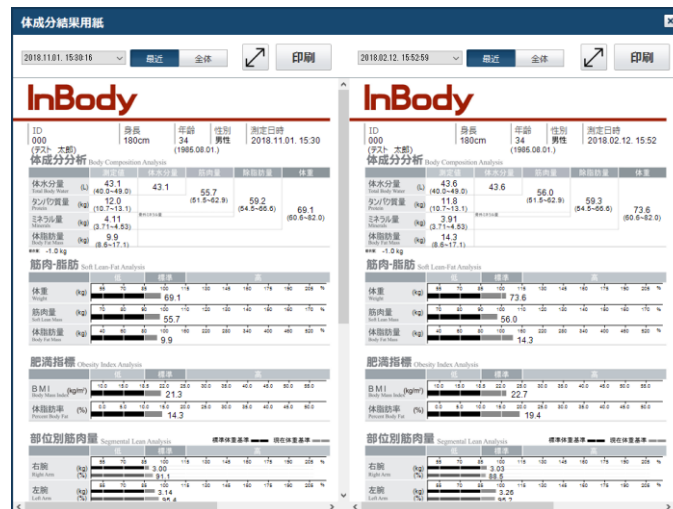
体成分結果用紙

2018.11.01. 15:30:16 | 最近 | 全体 | 印刷

InBody

| ID | 身長 | 年齢 | 性別 | 測定日時 |
|---|---|---|---|---|
| 000 (テスト 太郎) | 180cm | 34 (1985.08.01.) | 男性 | 2018.11.01. 15:30 |

体成分分析 Body Composition Analysis

| | | 測定値 | 体水分量 | 筋肉量 | 除脂肪量 | 体重 |
|---|---|---|---|---|---|---|
| 体水分量 Total Body Water | (L) | 43.1 (40.0~49.0) | 43.1 | 55.7 (51.5~62.9) | 59.2 (54.5~66.6) | 69.1 (60.6~82.0) |
| タンパク質量 Protein | (kg) | 12.0 (10.7~13.1) | | | | |
| ミネラル量 Minerals | (kg) | 4.11 (3.71~4.53) | | | | |
| 体脂肪量 Body Fat Mass | (kg) | 9.9 (8.7~17.1) | | | | |

-1.0 kg

筋肉-脂肪 Soft Lean-Fat Analysis

低 標準 高

体重 Weight (kg) 55 70 85 100 115 130 145 160 175 190 205 % 69.1

筋肉量 Soft Lean Mass (kg) 70 80 90 100 110 120 130 140 150 160 170 % 55.7

体脂肪量 Body Fat Mass (kg) 40 60 80 100 160 220 280 340 400 460 520 % 9.9

肥満指標 Obesity Index Analysis

低 標準 高

BMI Body Mass Index (kg/m²) 10.0 15.0 18.5 22.0 25.0 30.0 35.0 40.0 45.0 50.0 55.0 21.3

体脂肪率 Percent Body Fat (%) 0.0 5.0 10.0 15.0 20.0 25.0 30.0 35.0 40.0 45.0 50.0 14.3

部位別筋肉量 Segmental Lean Analysis 標準体重基準 現在体重基準

右腕 Right Arm (kg) (%) 3.00 91.1

左腕 Left Arm (kg) (%) 3.14 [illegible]

2018.02.12. 15:52:59 | 最近 | 全体 | 印刷

InBody

| ID | 身長 | 年齢 | 性別 | 測定日時 |
|---|---|---|---|---|
| 000 (テスト 太郎) | 180cm | 34 (1985.08.01.) | 男性 | 2018.02.12. 15:52 |

体成分分析 Body Composition Analysis

| | | 測定値 | 体水分量 | 筋肉量 | 除脂肪量 | 体重 |
|---|---|---|---|---|---|---|
| 体水分量 Total Body Water | (L) | 43.6 (40.0~49.0) | 43.6 | 56.0 (51.5~62.9) | 59.3 (54.5~66.6) | 73.6 (60.6~82.0) |
| タンパク質量 Protein | (kg) | 11.8 (10.7~13.1) | | | | |
| ミネラル量 Minerals | (kg) | 3.91 (3.71~4.53) | | | | |
| 体脂肪量 Body Fat Mass | (kg) | 14.3 (8.7~17.1) | | | | |

筋肉-脂肪 Soft Lean-Fat Analysis

低 標準 高

体重 Weight (kg) 55 70 85 100 115 130 145 160 175 190 205 % 73.6

筋肉量 Soft Lean Mass (kg) 70 80 90 100 110 120 130 140 150 160 170 % 56.0

体脂肪量 Body Fat Mass (kg) 40 60 80 100 160 220 280 340 400 460 520 % 14.3

肥満指標 Obesity Index Analysis

低 標準 高

BMI Body Mass Index (kg/m²) 10.0 15.0 18.5 22.0 25.0 30.0 35.0 40.0 45.0 50.0 55.0 22.7

体脂肪率 Percent Body Fat (%) 0.0 5.0 10.0 15.0 20.0 25.0 30.0 35.0 40.0 45.0 50.0 19.4

部位別筋肉量 Segmental Lean Analysis 標準体重基準 現在体重基準

右腕 Right Arm (kg) (%) 3.03 88.5

左腕 Left Arm (kg) (%) 3.26 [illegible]